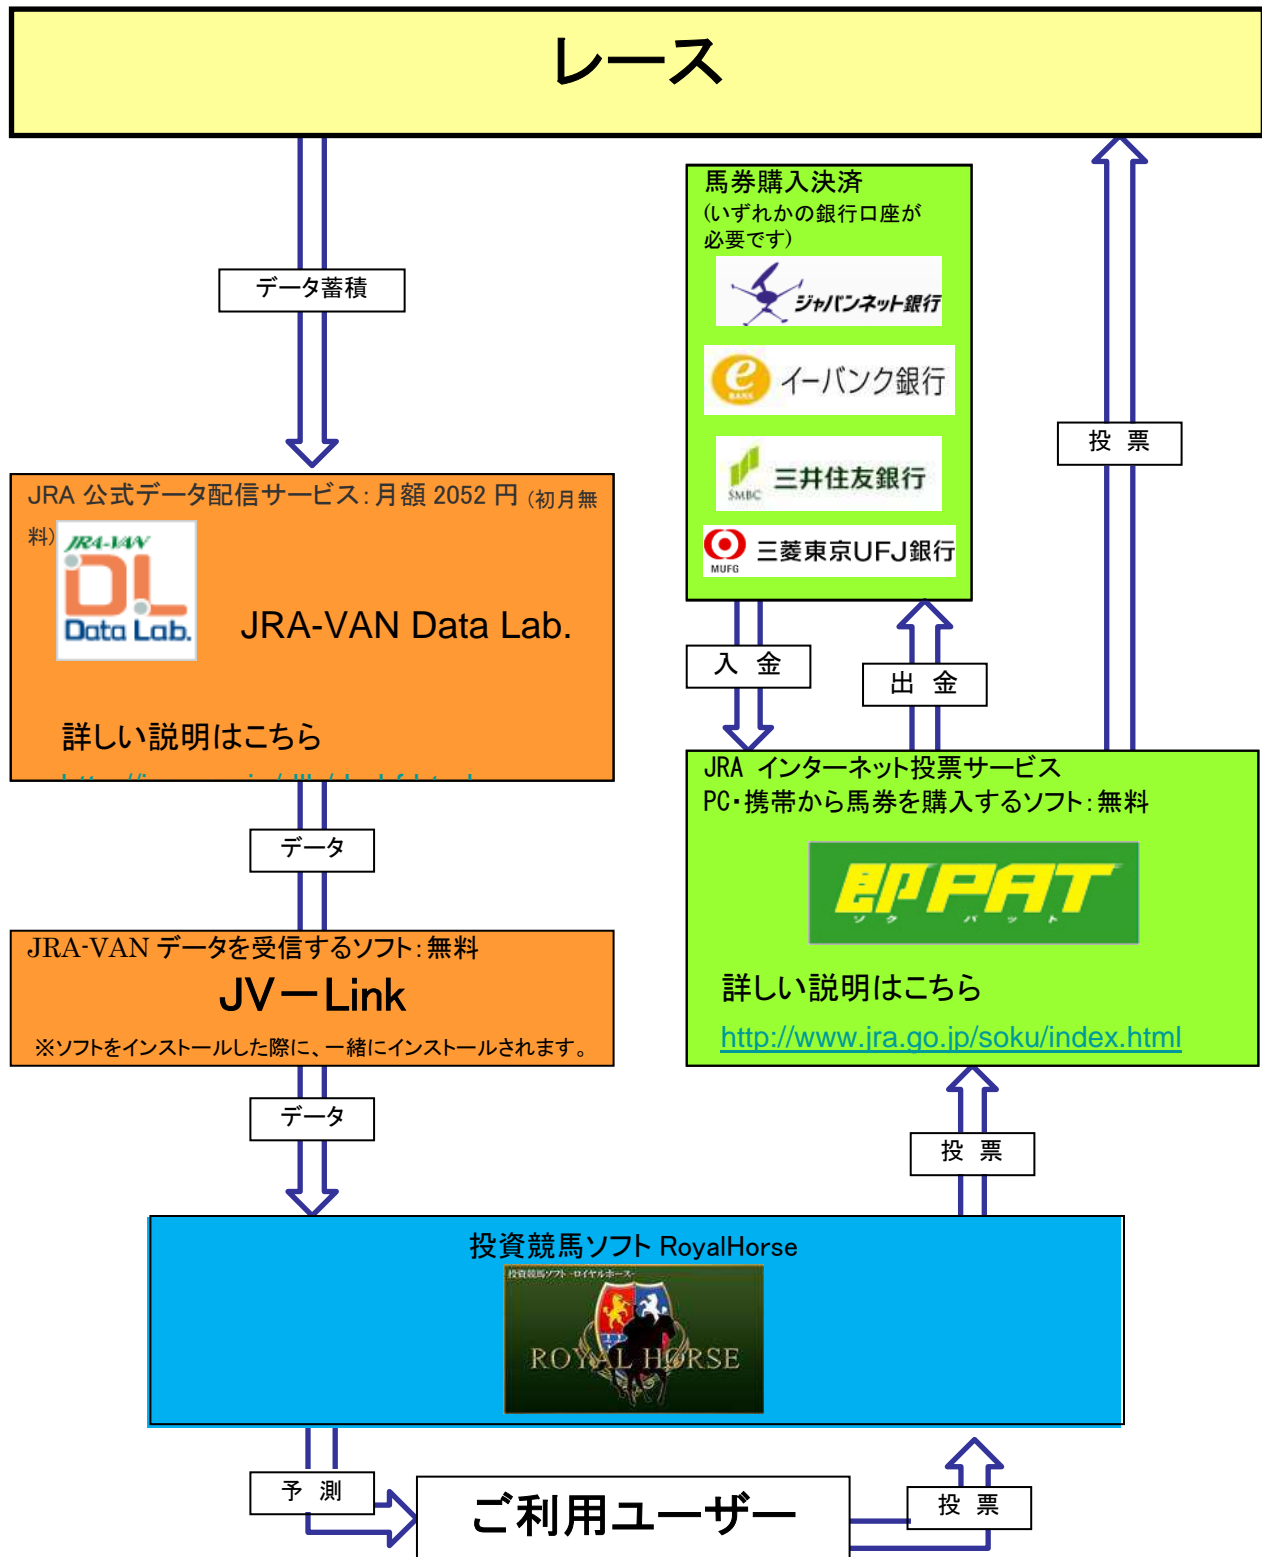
レース

データ蓄積

馬券購入決済
(いずれかの銀行口座が必要です)

ジャパンネット銀行

イーバンク銀行

三井住友銀行
SMBC

三菱東京UFJ銀行
MUFG

投　票

JRA 公式データ配信サービス：月額 2052 円 (初月無料)

JRA-VAN
DL
Data Lab.

JRA-VAN Data Lab.

詳しい説明はこちら

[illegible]

入　金

出　金

JRA インターネット投票サービス
PC・携帯から馬券を購入するソフト：無料

ソクパット

詳しい説明はこちら

http://www.jra.go.jp/soku/index.html

データ

JRA-VAN データを受信するソフト：無料

JVーLink

※ソフトをインストールした際に、一緒にインストールされます。

データ

投　票

投資競馬ソフト RoyalHorse

投資競馬ソフト -ロイヤルホース-

ROYAL HORSE

予　測

ご利用ユーザー

投　票